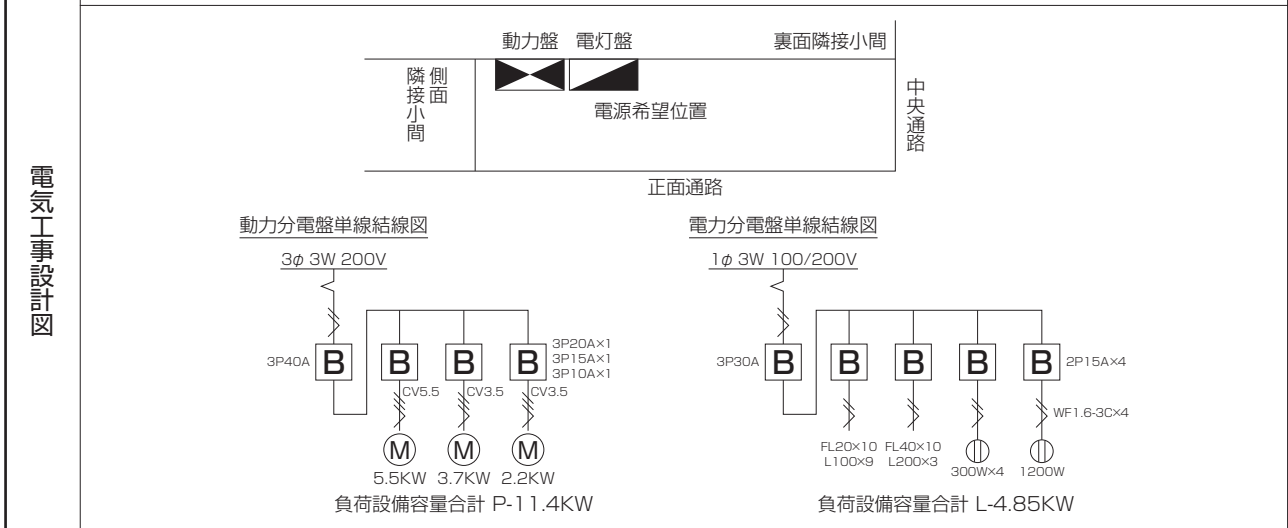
電気工事設計図

動力盤　電灯盤　裏面隣接小間

側面隣接小間

電源希望位置

中央通路

正面通路

動力分電盤単線結線図

$3\phi$ 3W 200V

3P40A B　B　B　B 3P20A×1 3P15A×1 3P10A×1

CV5.5　CV3.5　CV3.5

M　M　M

5.5KW　3.7KW　2.2KW

負荷設備容量合計 P-11.4KW

電力分電盤単線結線図

$1\phi$ 3W 100/200V

3P30A B　B　B　B　B 2P15A×4

WF1.6-3C×4

FL20×10 L100×9　FL40×10 L200×3　300W×4　1200W

負荷設備容量合計 L-4.85KW